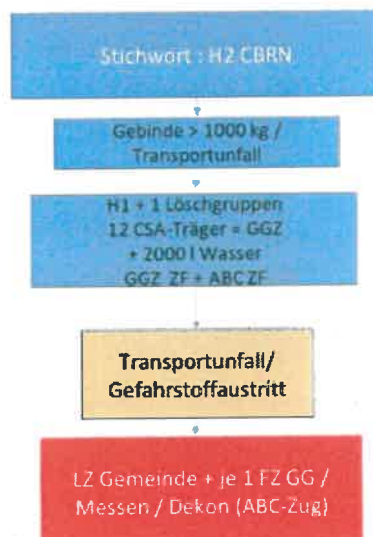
Stichwort : H2 CBRN

Gebinde > 1000 kg / Transportunfall

H1 + 1 Löschgruppen
12 CSA-Träger = GGZ
+ 2000 l Wasser
GGZ ZF + ABC ZF

Transportunfall/
Gefahrstoffaustritt

LZ Gemeinde + je 1 FZ GG /
Messen / Dekon (ABC-Zug)